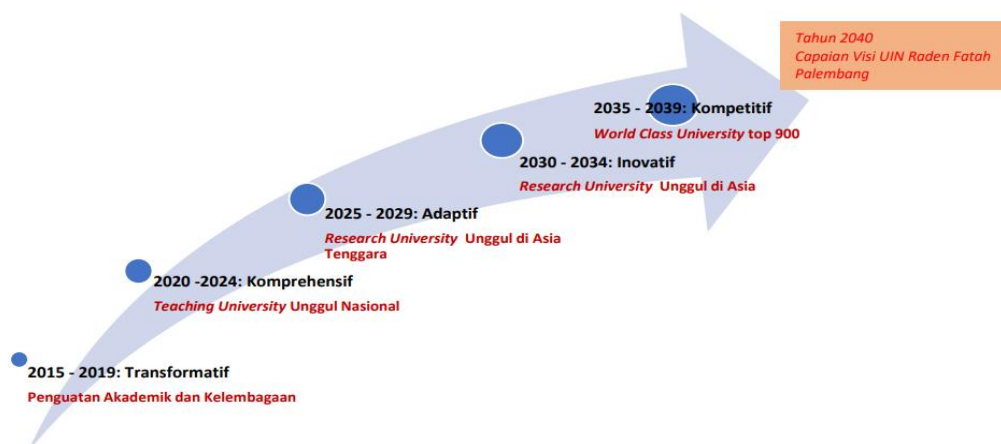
Tahun 2040
Capaian Visi UIN Raden Fatah Palembang

2035 - 2039: Kompetitif
World Class University top 900

2030 - 2034: Inovatif
Research University Unggul di Asia

2025 - 2029: Adaptif
Research University Unggul di Asia Tenggara

2020 -2024: Komprehensif
Teaching University Unggul Nasional

2015 - 2019: Transformatif
Penguatan Akademik dan Kelembagaan